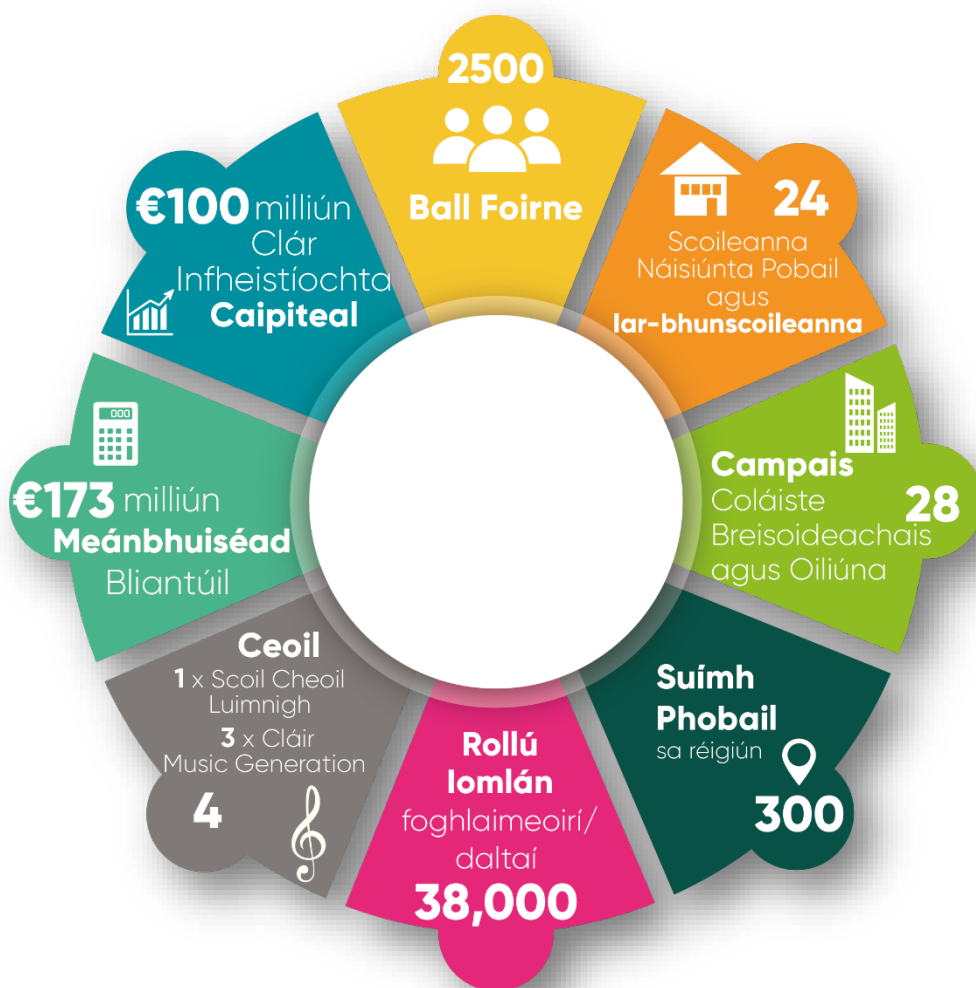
2500
Ball Foirne

24
Scoileanna Náisiúnta Pobail agus Iar-bhunscoileanna

Campais
Coláiste Breisoideachais agus Oiliúna
28

Suímh Phobail
sa réigiún
300

Rollú Iomlán
foghlaimeoirí/ daltaí
38,000

Ceoil
1 x Scoil Cheoil Luimnigh
3 x Cláir Music Generation
4

€173 milliún
Meánbhuiséad
Bliantúil

€100 milliún
Clár Infheistíochta
Caipiteal